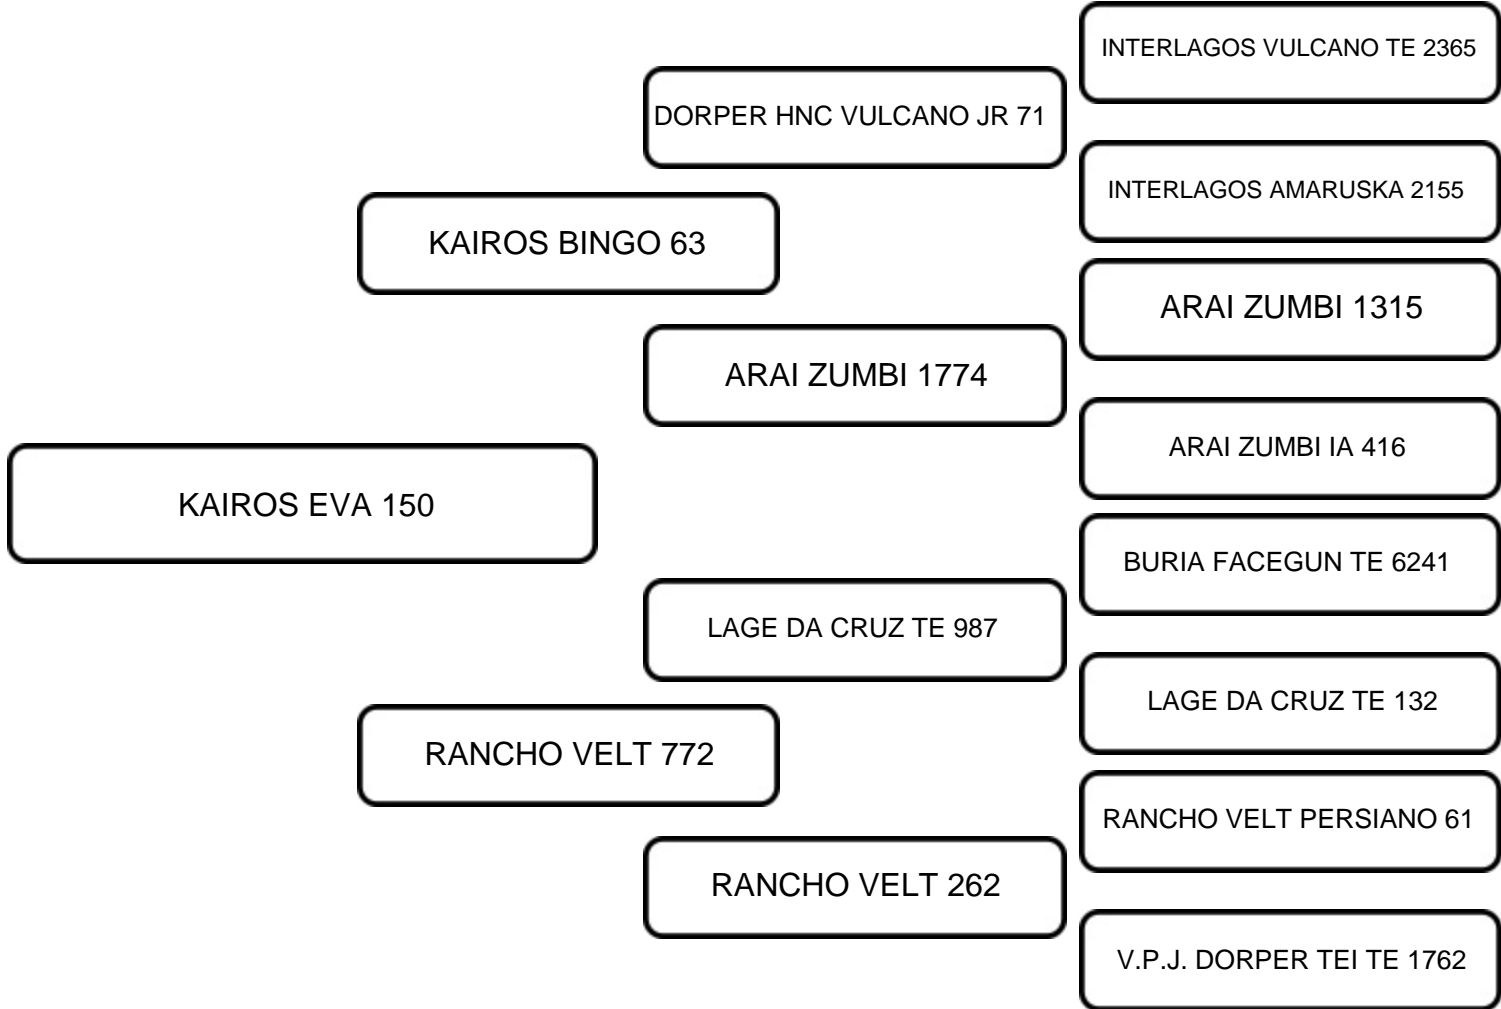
KAIROS EVA 150

KAIROS BINGO 63

DORPER HNC VULCANO JR 71

INTERLAGOS VULCANO TE 2365

INTERLAGOS AMARUSKA 2155

ARAI ZUMBI 1774

ARAI ZUMBI 1315

ARAI ZUMBI IA 416

RANCHO VELT 772

LAGE DA CRUZ TE 987

BURIA FACEGUN TE 6241

LAGE DA CRUZ TE 132

RANCHO VELT 262

RANCHO VELT PERSIANO 61

V.P.J. DORPER TEI TE 1762